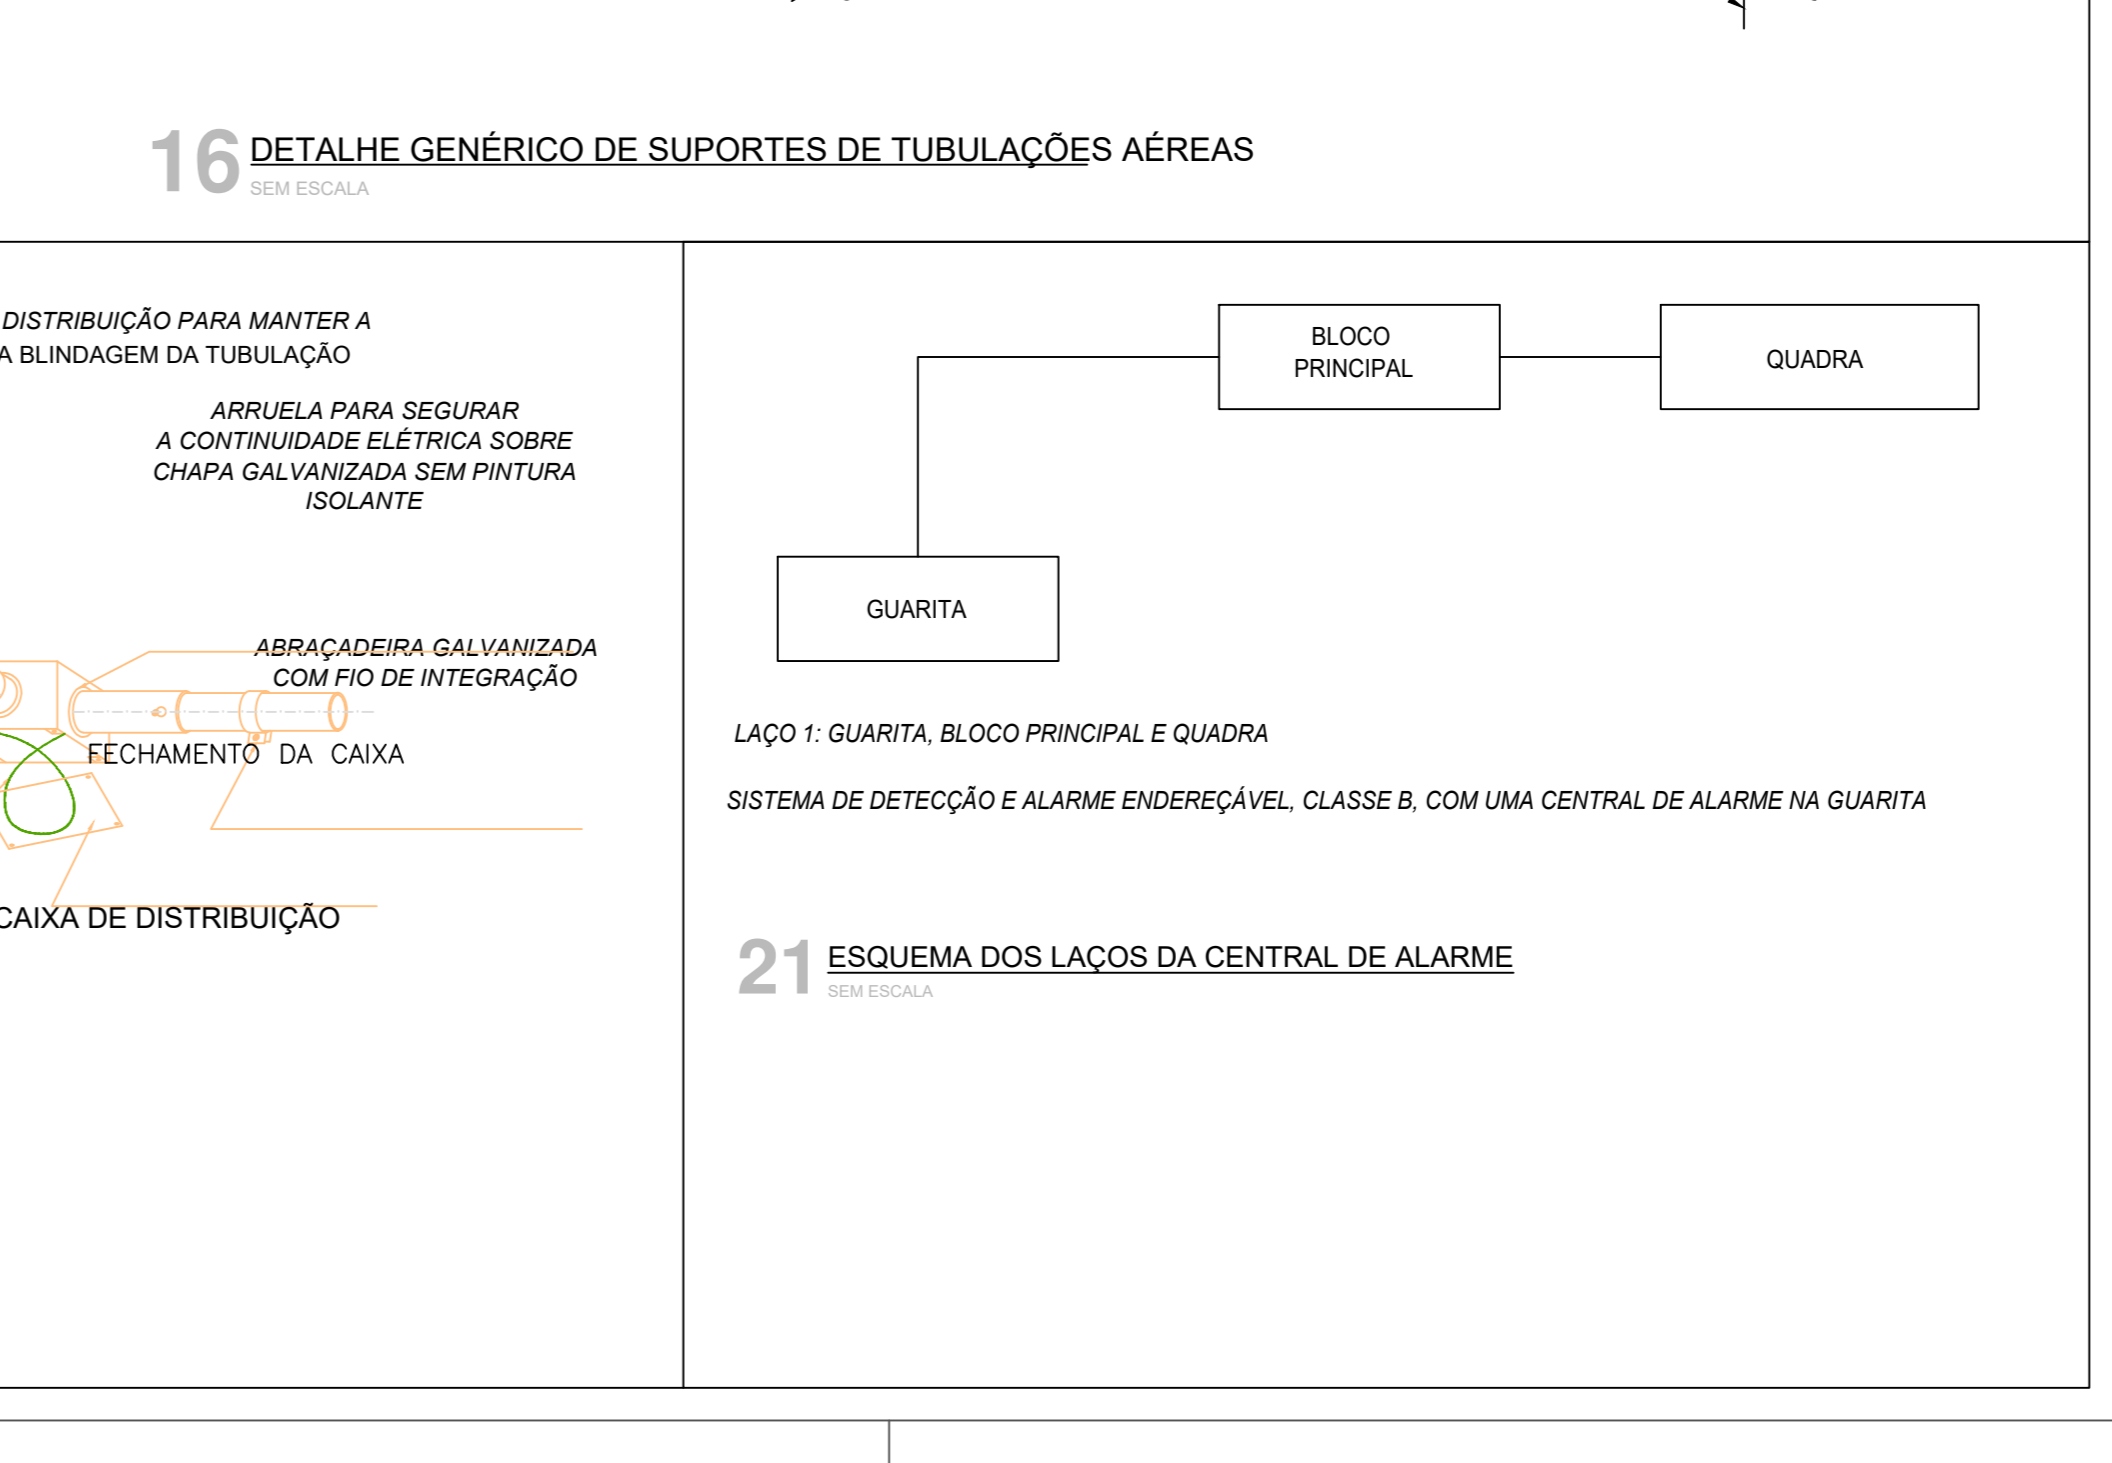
16 DETALHE GENÉRICO DE SUPORTES DE TUBULAÇÕES AÉREAS
SEM ESCALA

DISTRIBUIÇÃO PARA MANTER A
A BLINDAGEM DA TUBULAÇÃO

ARRUELA PARA SEGURAR
A CONTINUIDADE ELÉTRICA SOBRE
CHAPA GALVANIZADA SEM PINTURA
ISOLANTE

ABRAÇADEIRA GALVANIZADA
COM FIO DE INTEGRAÇÃO

FECHAMENTO DA CAIXA

CAIXA DE DISTRIBUIÇÃO

BLOCO
PRINCIPAL

QUADRA

GUARITA

LAÇO 1: GUARITA, BLOCO PRINCIPAL E QUADRA

SISTEMA DE DETECÇÃO E ALARME ENDEREÇÁVEL, CLASSE B, COM UMA CENTRAL DE ALARME NA GUARITA

21 ESQUEMA DOS LAÇOS DA CENTRAL DE ALARME
SEM ESCALA